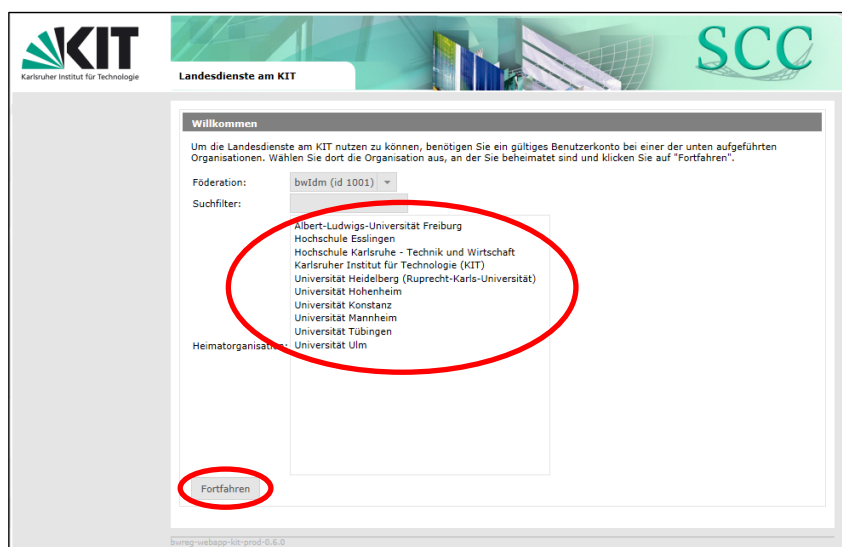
KIT
Karlsruher Institut für Technologie

Landesdienste am KIT

SCC

Willkommen

Um die Landesdienste am KIT nutzen zu können, benötigen Sie ein gültiges Benutzerkonto bei einer der unten aufgeführten Organisationen. Wählen Sie dort die Organisation aus, an der Sie beheimatet sind und klicken Sie auf "Fortfahren".

Föderation: bwIdm (id 1001)

Suchfilter:

Heimatorganisation:

Albert-Ludwigs-Universität Freiburg
Hochschule Esslingen
Hochschule Karlsruhe - Technik und Wirtschaft
Karlsruher Institut für Technologie (KIT)
Universität Heidelberg (Ruprecht-Karls-Universität)
Universität Hohenheim
Universität Konstanz
Universität Mannheim
Universität Tübingen
Universität Ulm

Fortfahren

bwreg-webapp-kit-prod-0.6.0